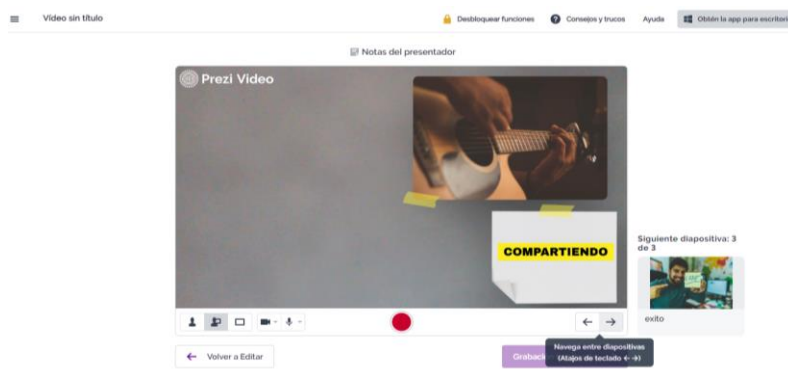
Video sin título

Desbloquear funciones

Consejos y trucos

Ayuda

Obtén la app para escritori

Notas del presentador

Prezi Video

COMPARTIENDO

Siguiente diapositiva: 3 de 3

exito

Navega entre diapositivas (Atajos de teclado ← →)

Volver a Editar

Grabac